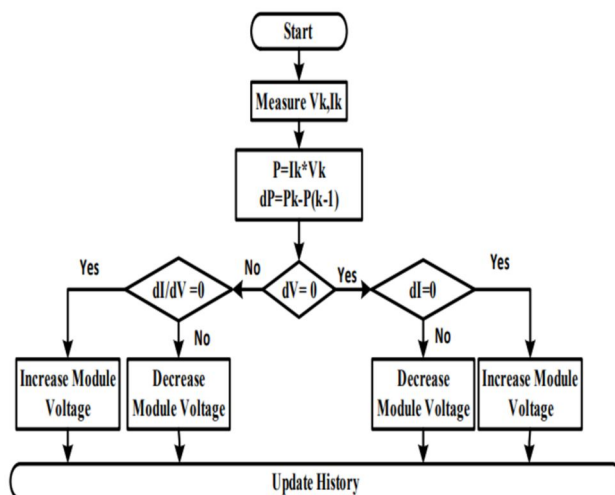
Start

Measure Vk,Ik

P=Ik*Vk
dP=Pk-P(k-1)

Yes

dI/dV =0

No

dV= 0

Yes

dI=0

Yes

No

No

Increase Module Voltage

Decrease Module Voltage

Decrease Module Voltage

Increase Module Voltage

Update History